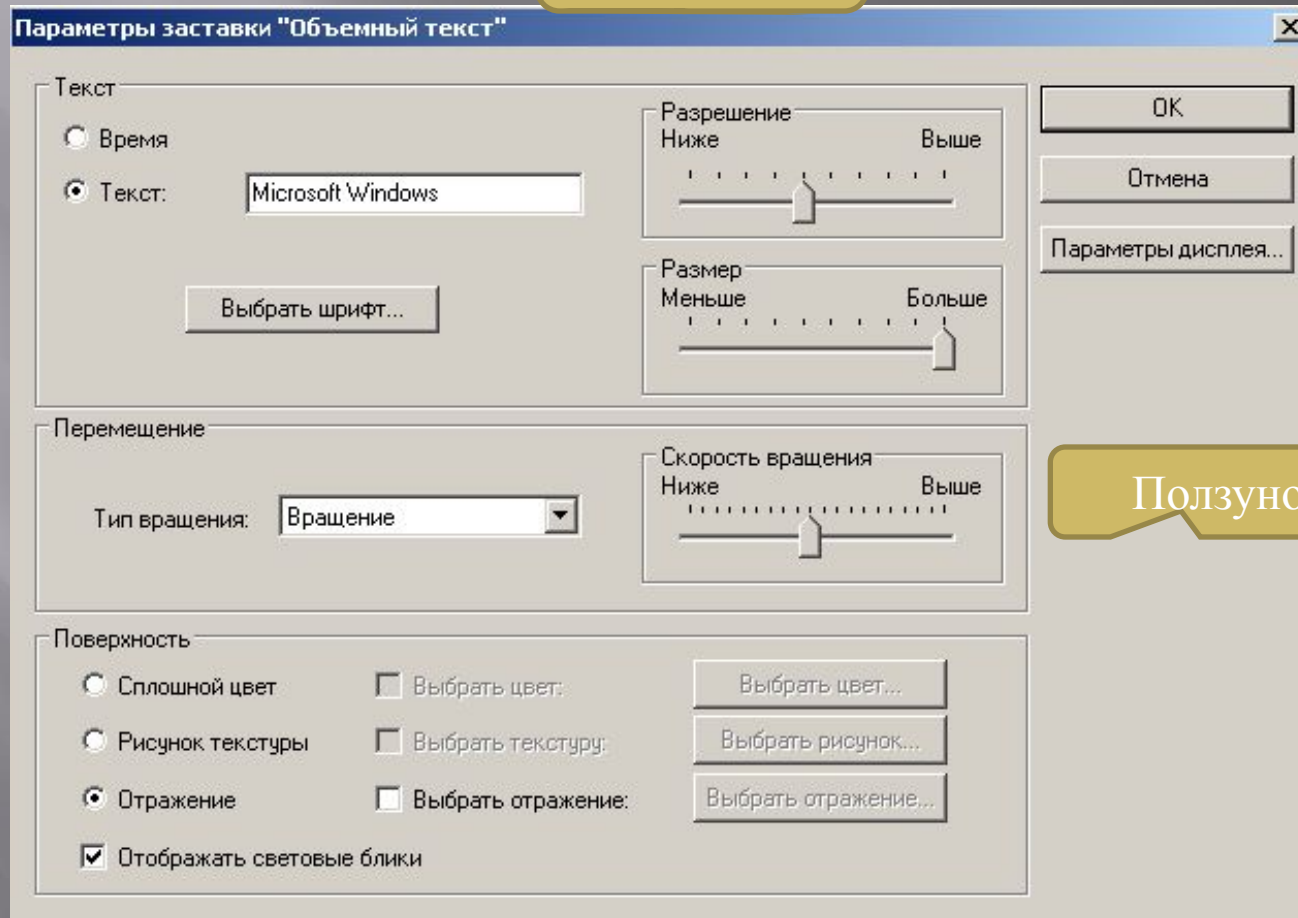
Параметры заставки "Объемный текст"

Текст

Время

Текст: Microsoft Windows

Выбрать шрифт...

Разрешение
Ниже Выше

Размер
Меньше Больше

OK

Отмена

Параметры дисплея...

Перемещение

Тип вращения: Вращение

Скорость вращения
Ниже Выше

Ползуно

Поверхность

Сплошной цвет

Выбрать цвет:

Выбрать цвет...

Рисунок текстуры

Выбрать текстуру:

Выбрать рисунок...

Отражение

Выбрать отражение:

Выбрать отражение...

Отображать световые блики